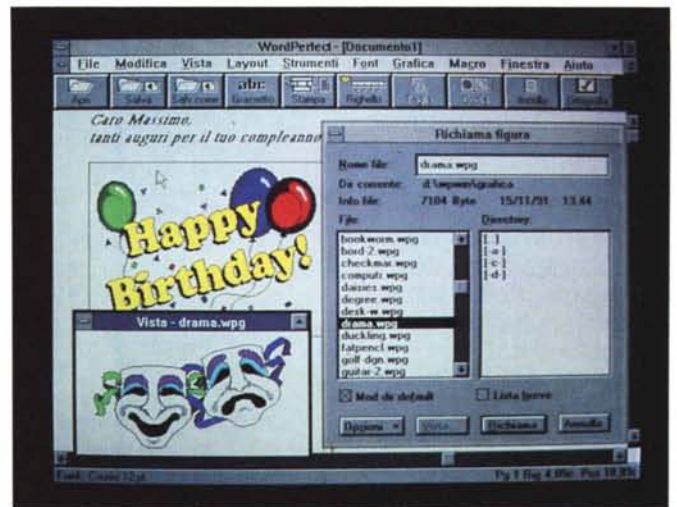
WordPerfect - [Documento1]

File Modifica Vista Layout Strumenti Font Grafica Macro Finestra Aiuto

Apri Salva Salva come Grassetto Stampa Righello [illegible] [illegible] Inviluppo Ortografia

Caro Massimo,
tanti auguri per il tuo compleanno

Happy Birthday!

Vista - drama.wpg

Richiama figura

Nome file: drama.wpg

Dir corrente: d:\wpwin\grafica

Info file: 7104 Byte 15/11/91 13.44

File:

bookworm.wpg
bord-2.wpg
checkmar.wpg
computr.wpg
daisies.wpg
degree.wpg
desk-w.wpg
drama.wpg
duckling.wpg
fatpencl.wpg
golf-dgn.wpg
guitar-2.wpg

Directory:

[..]
[-a-]
[-c-]
[-d-]

Mod de default

Lista breve

Opzioni Vista Richiama Annulla

Font: Courier 12pt

Pg 1 Rg 4 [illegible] Pos 10.8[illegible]